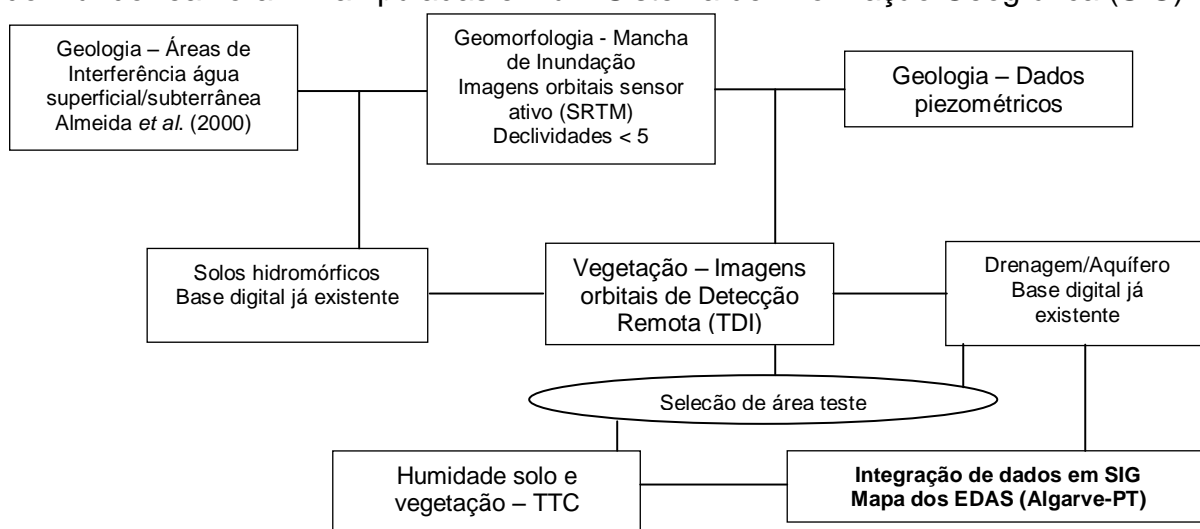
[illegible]

Geologia – Áreas de Interferência água superficial/subterrânea Almeida *et al*. (2000)

Geomorfologia - Mancha de Inundação Imagens orbitais sensor ativo (SRTM) Declividades < 5

Geologia – Dados piezométricos

Solos hidromórficos Base digital já existente

Vegetação – Imagens orbitais de Detecção Remota (TDI)

Drenagem/Aquífero Base digital já existente

Seleção de área teste

Humidade solo e vegetação – TTC

**Integração de dados em SIG Mapa dos EDAS (Algarve-PT)**